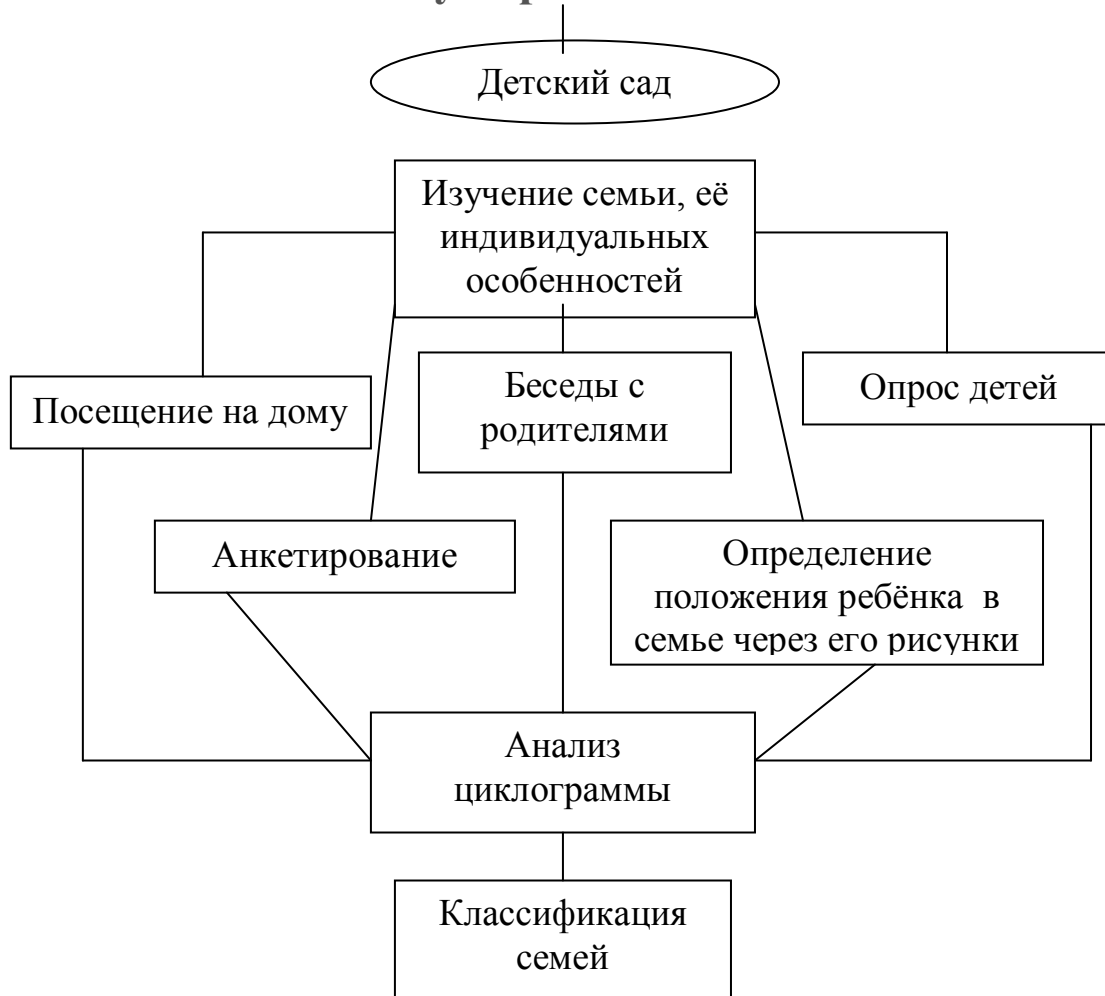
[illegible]

Детский сад

Изучение семьи, её индивидуальных особенностей

Посещение на дому

Беседы с родителями

Опрос детей

Анкетирование

Определение положения ребёнка в семье через его рисунки

Анализ циклограммы

Классификация семей